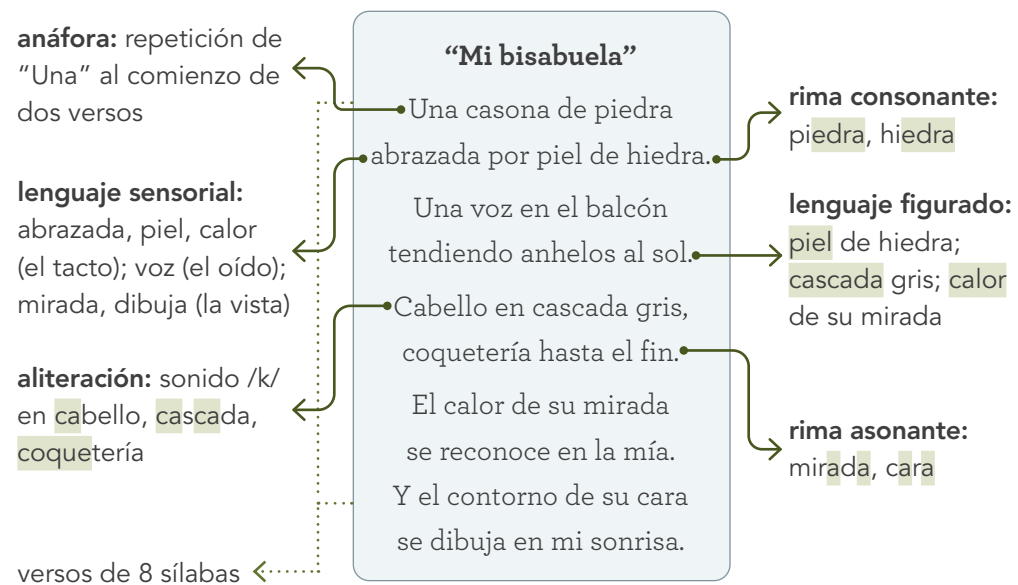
**anáfora:** repetición de "Una" al comienzo de dos versos

**lenguaje sensorial:** abrazada, piel, calor (el tacto); voz (el oído); mirada, dibuja (la vista)

**aliteración:** sonido /k/ en cabello, cascada, coquetería

versos de 8 sílabas

**"Mi bisabuela"**

Una casona de piedra
abrazada por piel de hiedra.

Una voz en el balcón
tendiendo anhelos al sol.

Cabello en cascada gris,
coquetería hasta el fin.

El calor de su mirada
se reconoce en la mía.
Y el contorno de su cara
se dibuja en mi sonrisa.

**rima consonante:** piedra, hiedra

**lenguaje figurado:** piel de hiedra; cascada gris; calor de su mirada

**rima asonante:** mirada, cara